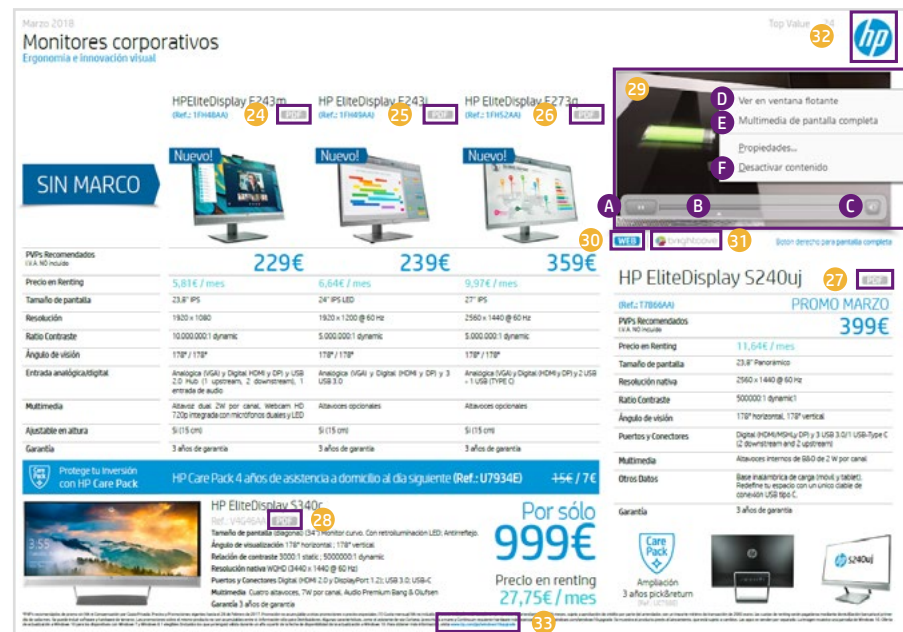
Marzo 2018

Monitores corporativos
Ergonomía e innovación visual

Top Value 24

32

HPEliteDisplay E243m
(Ref.: 1FH48AA)
24 PDF

HP EliteDisplay E243i
(Ref.: 1FH49AA)
25 PDF

HP EliteDisplay E273q
(Ref.: 1FH52AA)
26 PDF

Nuevo!
Nuevo!
Nuevo!

SIN MARCO

| | | | |
|---|---|---|---|
| PVPs Recomendados I.V.A. NO incluido | 229€ | 239€ | 359€ |
| Precio en Renting | 5,81€ / mes | 6,64€ / mes | 9,97€ / mes |
| Tamaño de pantalla | 23,8" IPS | 24" IPS LED | 27" IPS |
| Resolución | 1920 x 1080 | 1920 x 1200 @ 60 Hz | 2560 x 1440 @ 60 Hz |
| Ratio Contraste | 10.000.000:1 dynamic | 5.000.000:1 dynamic | 5.000.000:1 dynamic |
| Ángulo de visión | 178° / 178° | 178° / 178° | 178° / 178° |
| Entrada analógica/digital | Analógica (VGA) y Digital (HDMI y DP) y USB 2.0 Hub (1 upstream, 2 downstream), 1 entrada de audio | Analógica (VGA) y Digital (HDMI y DP) y 3 USB 3.0 | Analógica (VGA) y Digital (HDMI y DP) y 2 USB + 1 USB (TYPE C) |
| Multimedia | Altavoz dual 2W por canal, Webcam HD 720p integrada con micrófonos duales y LED | Altavoces opcionales | Altavoces opcionales |
| Ajustable en altura | Sí (15 cm) | Sí (15 cm) | Sí (15 cm) |
| Garantía | 3 años de garantía | 3 años de garantía | 3 años de garantía |

29
D Ver en ventana flotante
E Multimedia de pantalla completa
Propiedades...
F Desactivar contenido
A B C

30 WEB 31 brightcove
Botón derecho para pantalla completa

HP EliteDisplay S240uj 27 PDF
(Ref.: T7866AA)
PROMO MARZO

| | |
|---|---|
| PVPs Recomendados I.V.A. NO incluido | 399€ |
| Precio en Renting | 11,64€ / mes |
| Tamaño de pantalla | 23,8" Panorámico |
| Resolución nativa | 2560 x 1440 @ 60 Hz |
| Ratio Contraste | 5000000:1 dynamic1 |
| Ángulo de visión | 178° horizontal, 178° vertical |
| Puertos y Conectores | Digital (HDMI/MHL y DP) y 3 USB 3.0/1 USB-Type C (2 downstream and 2 upstream) |
| Multimedia | Altavoces internos de 88.0 de 2 W por canal |
| Otros Datos | Base inalámbrica de carga (móvil y tablet). Redefine tu espacio con un único cable de conexión USB tipo C. |
| Garantía | 3 años de garantía |

Protege tu inversión con HP Care Pack
HP Care Pack 4 años de asistencia a domicilio al día siguiente (Ref.: U7934E) 15€ / 7€

HP EliteDisplay S340c
Ref.: V4G46AA 28 PDF
Tamaño de pantalla (diagonal) (34") Monitor curvo. Con retroiluminación LED; Antirreflejo.
Ángulo de visualización 178° horizontal; 178° vertical
Relación de contraste 3000:1 static; 5000000:1 dynamic
Resolución nativa WQHD (3440 x 1440 @ 60 Hz)
Puertos y Conectores Digital (HDMI 2.0 y DisplayPort 1.2); USB 3.0; USB-C
Multimedia Cuatro altavoces, 7W por canal, Audio Premium Bang & Olufsen
Garantía 3 años de garantía

Por sólo
999€
Precio en renting
27,75€ / mes

Care Pack
Ampliación 3 años pick&return
Ref.: UC788E

S240uj

33
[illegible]